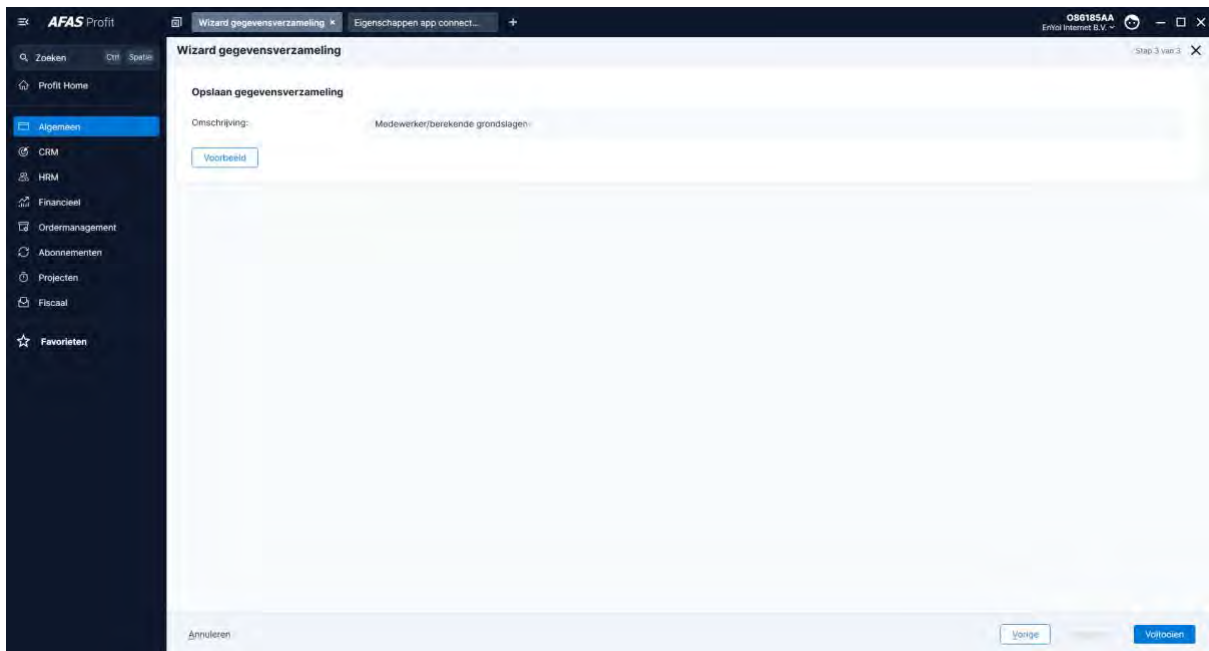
AFAS Profit

Wizard gegevensverzameling ×

Eigenschappen app connect...

+

O86185AA
Enkoi Internet B.V.

Zoeken Ctrl Spatie

Profit Home

Algemeen

CRM

HRM

Financieel

Ordermanagement

Abonnementen

Projecten

Fiscaal

Favorieten

Wizard gegevensverzameling

Stap 3 van 3

Opslaan gegevensverzameling

Omschrijving:

Medewerker/berekende grondslagen

Voorbeeld

Annuleren

Vorige

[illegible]

Voltooien